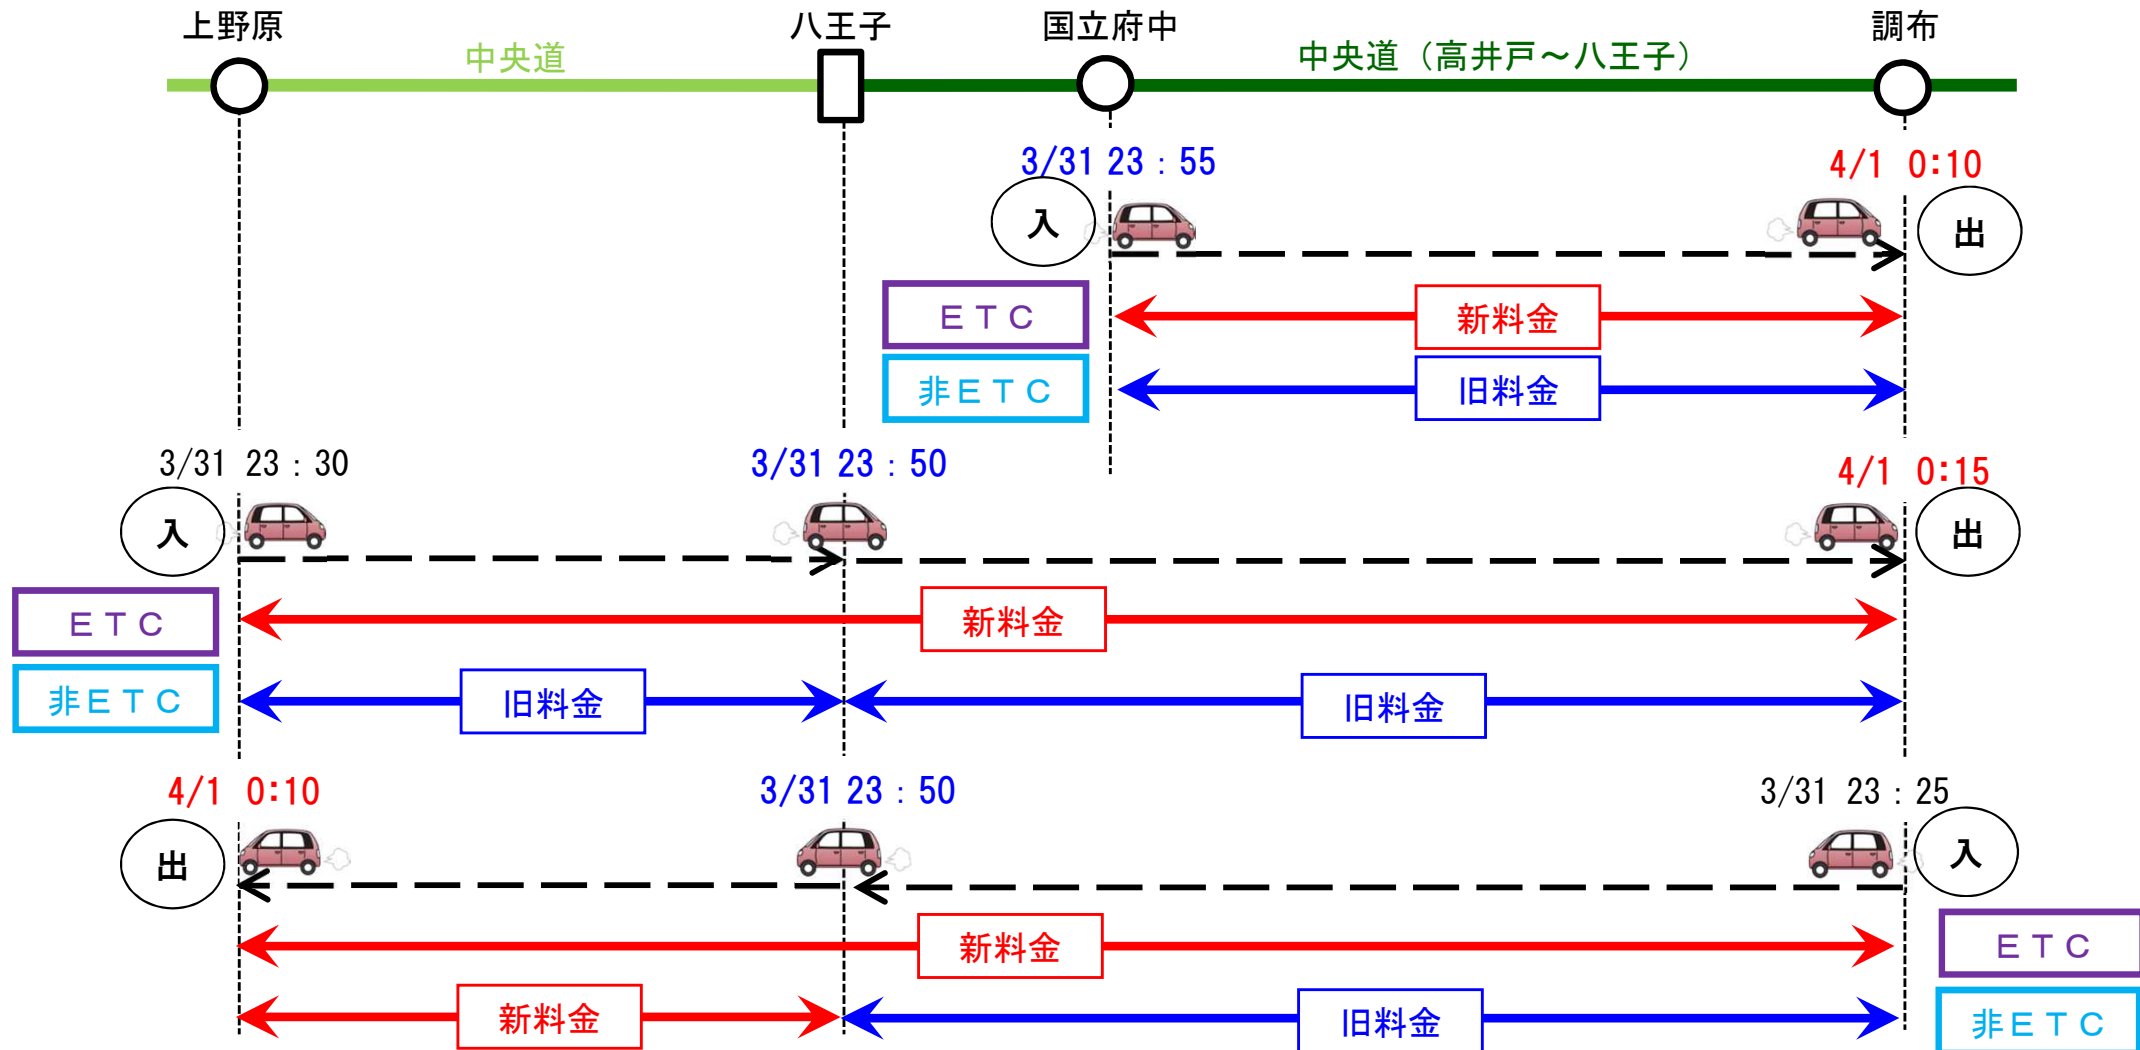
上野原　八王子　国立府中　調布
中央道　中央道（高井戸～八王子）

3/31 23：55　4/1 0:10
入　出
ＥＴＣ　新料金
非ＥＴＣ　旧料金

3/31 23：30　3/31 23：50　4/1 0:15
入　出
ＥＴＣ　新料金
非ＥＴＣ　旧料金　旧料金

4/1 0:10　3/31 23：50　3/31 23：25
出　入
新料金　ＥＴＣ
新料金　旧料金　非ＥＴＣ